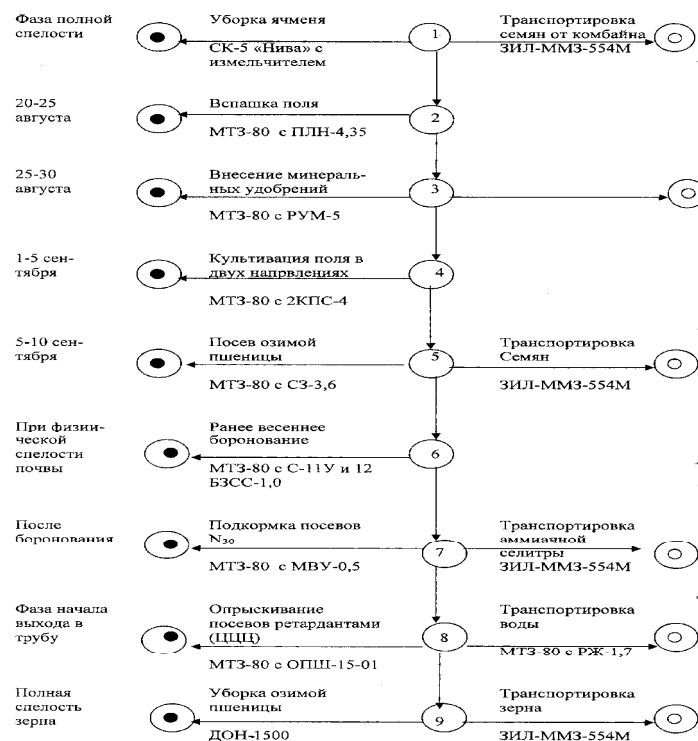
Фаза полной спелости

Уборка ячменя
СК-5 «Нива» с измельчителем

1

Транспортировка семян от комбайна
ЗИЛ-ММЗ-554М

20-25 августа

Вспашка поля
МТЗ-80 с ПЛН-4,35

2

25-30 августа

Внесение минеральных удобрений
МТЗ-80 с РУМ-5

3

1-5 сентября

Культивация поля в двух напрвлениях
МТЗ-80 с 2КПС-4

4

5-10 сентября

Посев озимой пшеницы
МТЗ-80 с СЗ-3,6

5

Транспортировка Семян
ЗИЛ-ММЗ-554М

При физиической спелости почвы

Ранее весеннее боронование
МТЗ-80 с С-11У и 12 БЗСС-1,0

6

После боронования

Подкормка посевов $N_{30}$
МТЗ-80 с МВУ-0,5

7

Транспортировка аммиачной селитры
ЗИЛ-ММЗ-554М

Фаза начала выхода в трубу

Опрыскивание посевов ретардантами (ЦЦЦ)
МТЗ-80 с ОПШ-15-01

8

Транспортировка воды
МТЗ-80 с РЖ-1,7

Полная спелость зерна

Уборка озимой пшеницы
ДОН-1500

9

Транспортировка зерна
ЗИЛ-ММЗ-554М